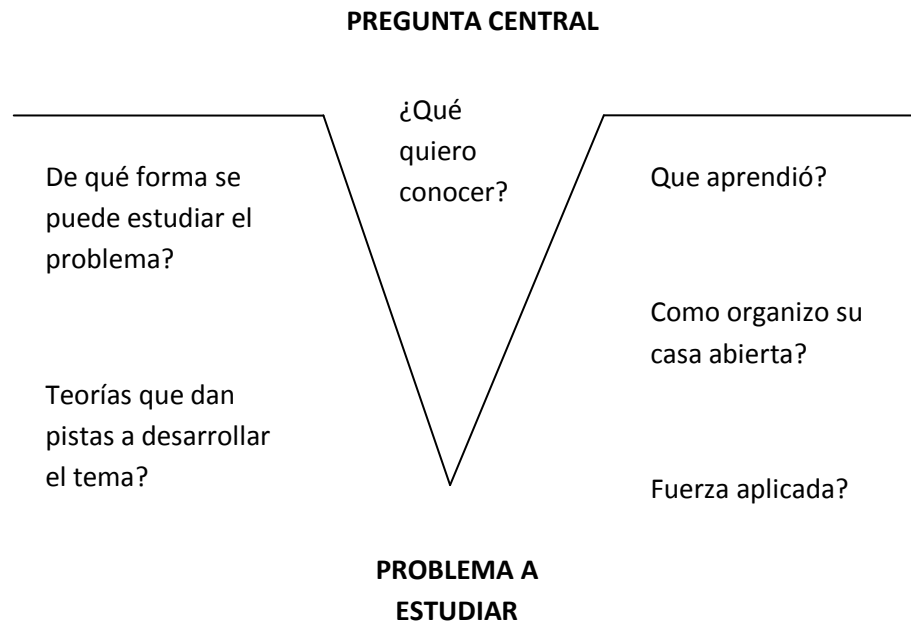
PREGUNTA CENTRAL

¿Qué quiero conocer?

De qué forma se puede estudiar el problema?

Teorías que dan pistas a desarrollar el tema?

Que aprendió?

Como organizo su casa abierta?

Fuerza aplicada?

PROBLEMA A ESTUDIAR